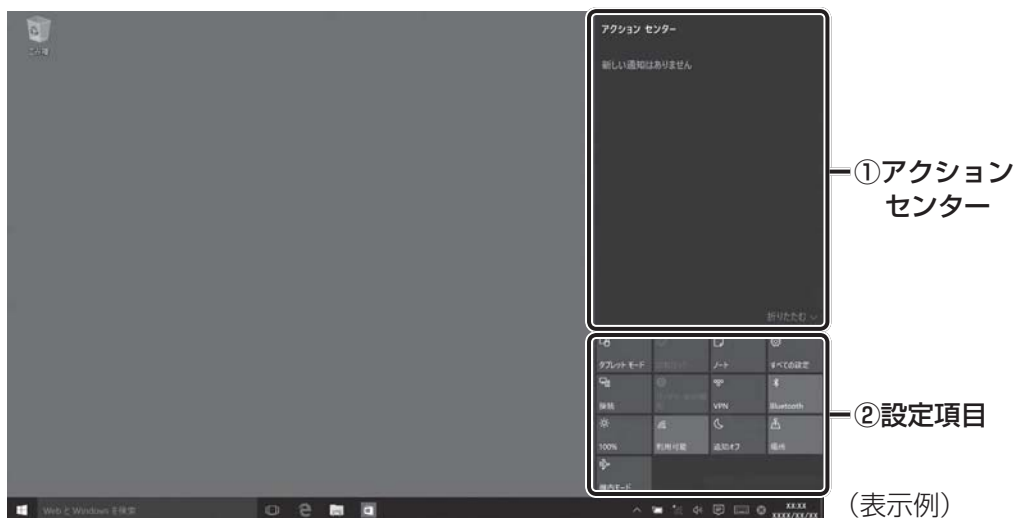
ごみ箱

アクション センター

新しい通知はありません

折りたたむ

タブレット モード
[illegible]
ノート
すべての設定
接続
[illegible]
VPN
Bluetooth
100%
利用可能
通知オフ
場所
機内モード

Web と Windows を検索

xx:xx
xxxx/xx/xx

①アクション センター

②設定項目

（表示例）